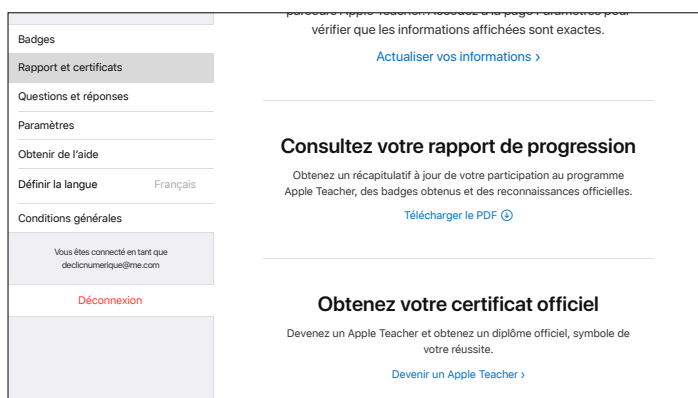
Badges
Rapport et certificats
Questions et réponses
Paramètres
Obtenir de l'aide
Définir la langue Français
Conditions générales

Vous êtes connecté en tant que declicnumerique@me.com

Déconnexion

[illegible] Apple Teacher. Accédez à la page Paramètres pour vérifier que les informations affichées sont exactes.

Actualiser vos informations ›

Consultez votre rapport de progression

Obtenez un récapitulatif à jour de votre participation au programme Apple Teacher, des badges obtenus et des reconnaissances officielles.

Télécharger le PDF

Obtenez votre certificat officiel

Devenez un Apple Teacher et obtenez un diplôme officiel, symbole de votre réussite.

Devenir un Apple Teacher ›